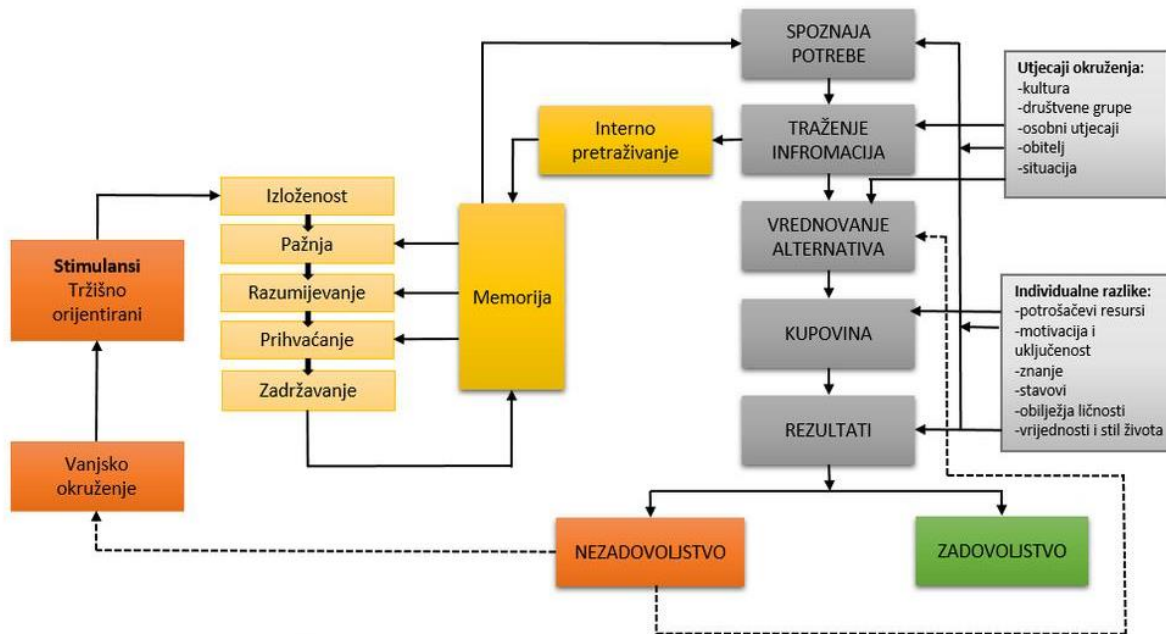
SPOZNAJA POTREBE

Utjecaji okruženja:
-kultura
-društvene grupe
-osobni utjecaji
-obitelj
-situacija

Interno pretraživanje

TRAŽENJE INFROMACIJA

Izloženost

Pažnja

Razumijevanje

Prihvaćanje

Zadržavanje

Memorija

VREDNOVANJE ALTERNATIVA

Stimulansi Tržišno orijentirani

KUPOVINA

Individualne razlike:
-potrošačevi resursi
-motivacija i uključenost
-znanje
-stavovi
-obilježja ličnosti
-vrijednosti i stil života

REZULTATI

Vanjsko okruženje

NEZADOVOLJSTVO

ZADOVOLJSTVO